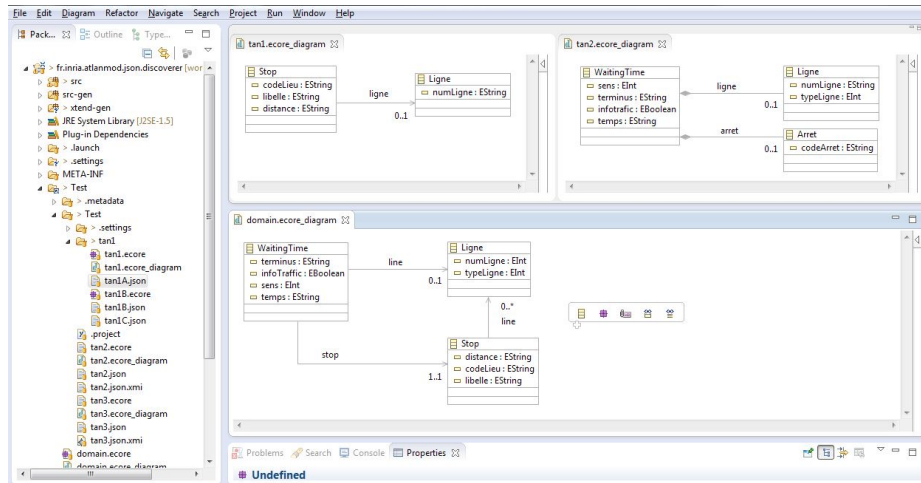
File Edit Diagram Refactor Navigate Search Project Run Window Help

Pack... Outline Type...

> fr.inria.atlanmod.json.discoverer [wor
> src
src-gen
> xtend-gen
JRE System Library [J2SE-1.5]
Plug-in Dependencies
> .launch
> .settings
META-INF
> Test
> .metadata
> Test
> .settings
> tan1
tan1.ecore
tan1.ecore_diagram
tan1A.json
tan1B.ecore
tan1B.json
tan1C.json
.project
tan2.ecore
tan2.ecore_diagram
tan2.json
tan2.json.xmi
tan3.ecore
tan3.ecore_diagram
tan3.json
tan3.json.xmi
domain.ecore
domain.ecore_diagram

tan1.ecore_diagram

Stop
codeLieu : EString
libelle : EString
distance : EString

ligne
0..1

Ligne
numLigne : EString

tan2.ecore_diagram

WaitingTime
sens : EInt
terminus : EString
infotrafic : EBoolean
temps : EString

ligne
0..1

Ligne
numLigne : EString
typeLigne : EInt

arret
0..1

Arret
codeArret : EString

domain.ecore_diagram

WaitingTime
terminus : EString
infoTraffic : EBoolean
sens : EInt
temps : EString

line
0..1

Ligne
numLigne : EInt
typeLigne : EInt

0..*
line

stop
1..1

Stop
distance : EString
codeLieu : EString
libelle : EString

Problems Search Console Properties

Undefined